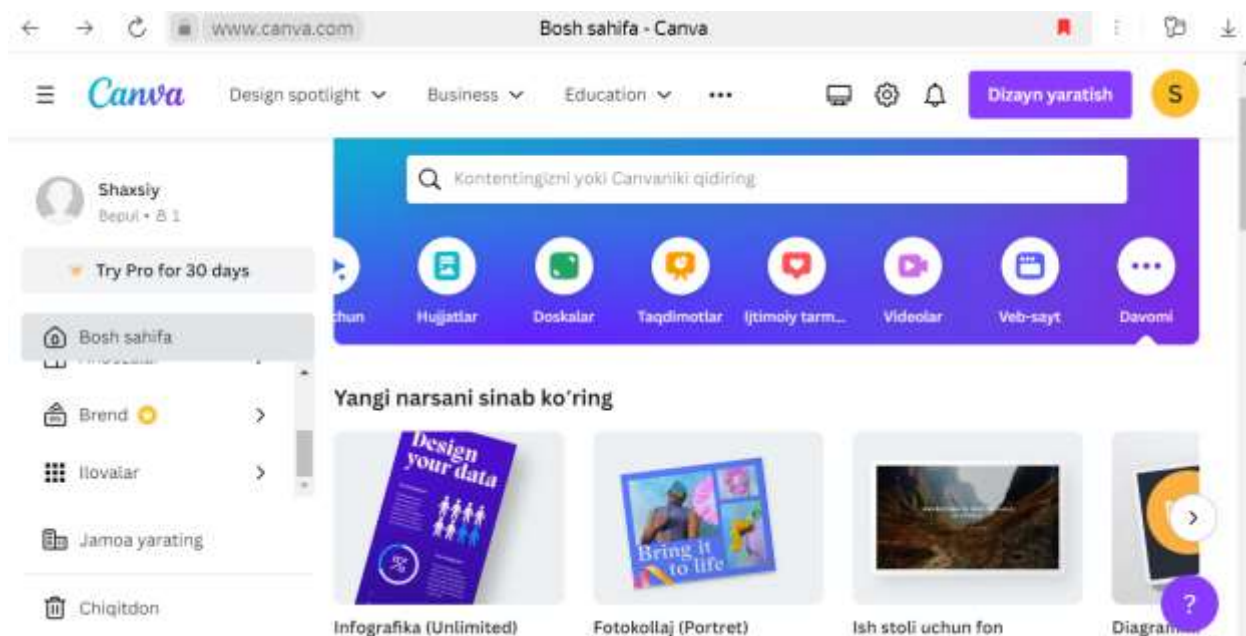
www.canva.com Bosh sahifa - Canva

Canva Design spotlight Business Education ••• Dizayn yaratish S

Shaxsiy
Bepul • 1

Try Pro for 30 days

Bosh sahifa

Brend

Ilovalar

Jamoa yarating

Chiqitdon

Kontentingizni yoki Canvaniki qidiring

chun Hujjatlar Doskalar Taqdimotlar Ijtimoiy tarm... Videolar Veb-sayt Davomi

Yangi narsani sinab ko'ring

Design your data

Bring it to life

Infografika (Unlimited) Fotokollaj (Portret) Ish stoli uchun fon Diagra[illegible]

?